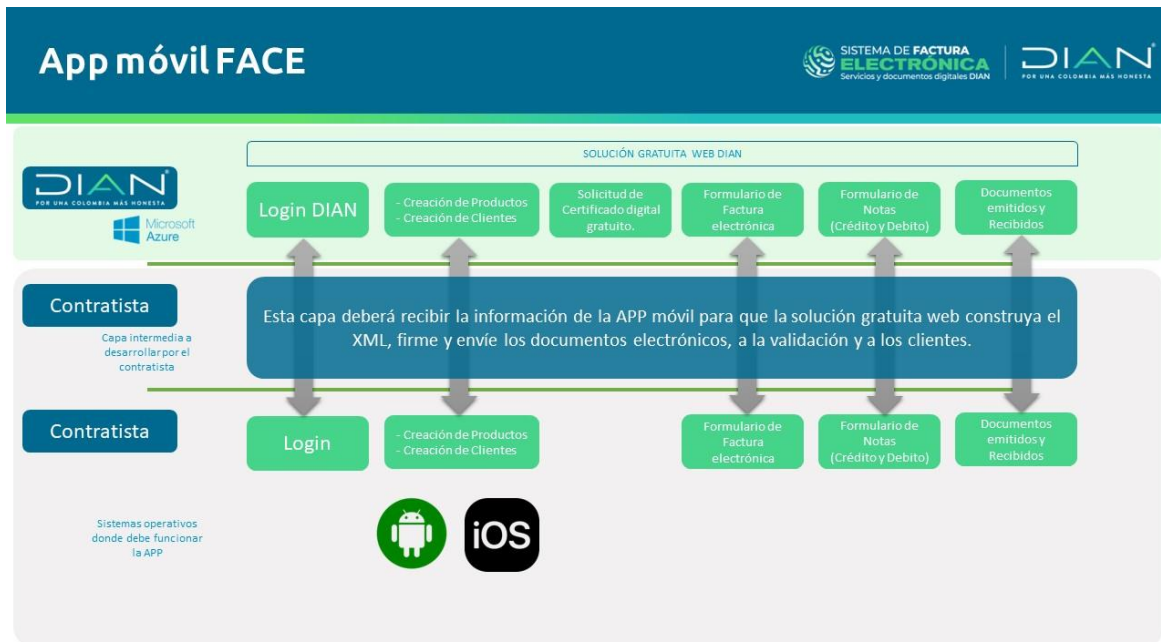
App móvil FACE

SISTEMA DE FACTURA ELECTRÓNICA
Servicios y documentos digitales DIAN

DIAN
POR UNA COLOMBIA MÁS HONESTA

SOLUCIÓN GRATUITA WEB DIAN

DIAN
POR UNA COLOMBIA MÁS HONESTA

Microsoft Azure

Login DIAN

- Creación de Productos
- Creación de Clientes

Solicitud de Certificado digital gratuito.

Formulario de Factura electrónica

Formulario de Notas (Crédito y Debito)

Documentos emitidos y Recibidos

Contratista

Capa intermedia a desarrollar por el contratista

Esta capa deberá recibir la información de la APP móvil para que la solución gratuita web construya el XML, firme y envíe los documentos electrónicos, a la validación y a los clientes.

Contratista

Login

- Creación de Productos
- Creación de Clientes

Formulario de Factura electrónica

Formulario de Notas (Crédito y Debito)

Documentos emitidos y Recibidos

Sistemas operativos donde debe funcionar la APP

iOS